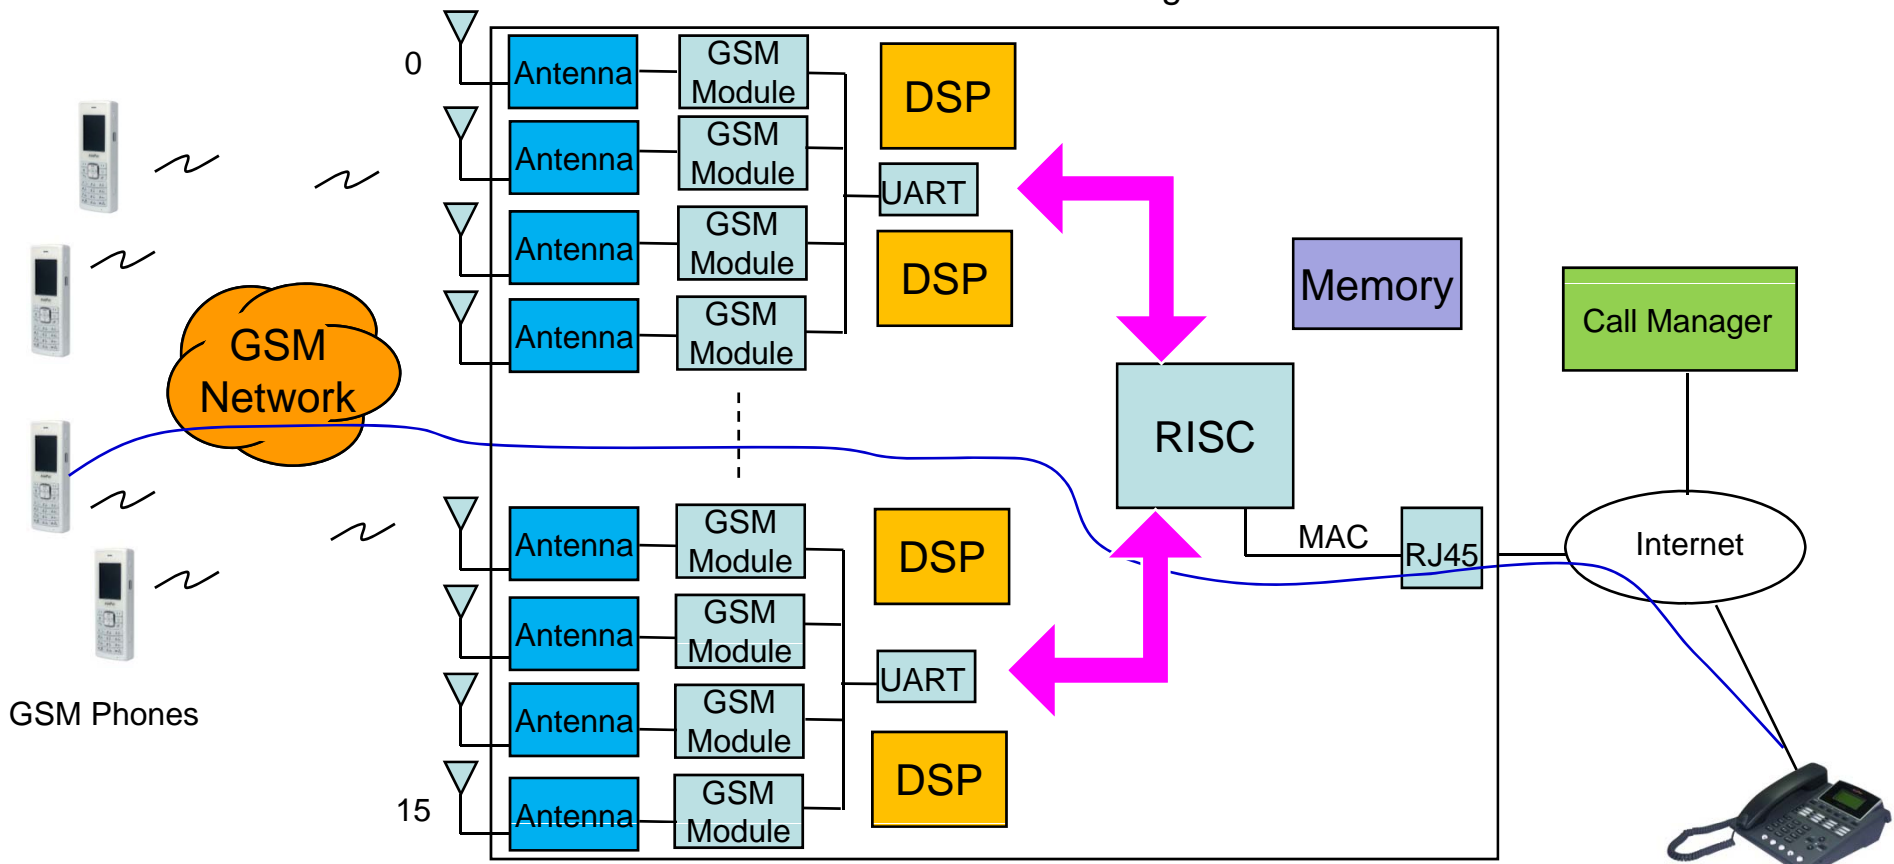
0

Antenna
GSM Module
Antenna
GSM Module
Antenna
GSM Module
Antenna
GSM Module

DSP
UART
DSP

Memory

Call Manager

GSM Network

RISC

Antenna
GSM Module
Antenna
GSM Module
Antenna
GSM Module
Antenna
GSM Module

15

DSP
UART
DSP

MAC
RJ45

Internet

GSM Phones